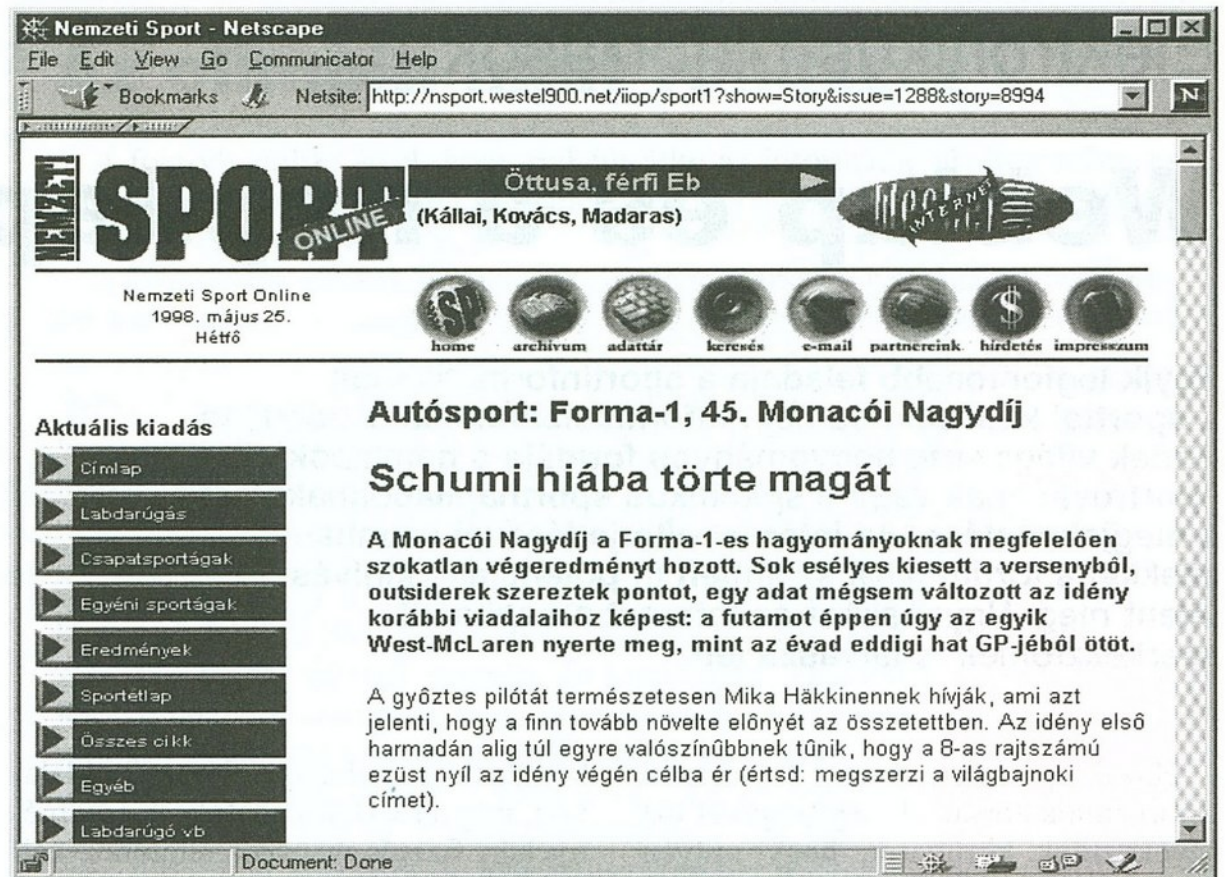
Nemzeti Sport - Netscape

File Edit View Go Communicator Help

Bookmarks Netsite: http://nsport.westel900.net/iiop/sport1?show=Story&issue=1288&story=8994

NEMZETI SPORT ONLINE

Öttusa, férfi Eb

(Kállai, Kovács, Madaras)

Westel INTERNET

Nemzeti Sport Online
1998. május 25.
Hétfô

home archivum adattár keresés e-mail partnereink hirdetés impresszum

Aktuális kiadás

Címlap

Labdarúgás

Csapatsportágak

Egyéni sportágak

Eredmények

Sportétlap

Összes cikk

Egyéb

Labdarúgó vb

Autósport: Forma-1, 45. Monacói Nagydíj

Schumi hiába törte magát

A Monacói Nagydíj a Forma-1-es hagyományoknak megfelelôen szokatlan végeredményt hozott. Sok esélyes kiesett a versenybôl, outsiderek szereztek pontot, egy adat mégsem változott az idény korábbi viadalaihoz képest: a futamot éppen úgy az egyik West-McLaren nyerte meg, mint az évad eddigi hat GP-jébôl ötöt.

A gyôztes pilótát természetesen Mika Häkkinennek hívják, ami azt jelenti, hogy a finn tovább növelte elônyét az összetettben. Az idény elsô harmadán alig túl egyre valószínûbbnek tûnik, hogy a 8-as rajtszámú ezüst nyíl az idény végén célba ér (értsd: megszerzi a világbajnoki címet).

Document: Done